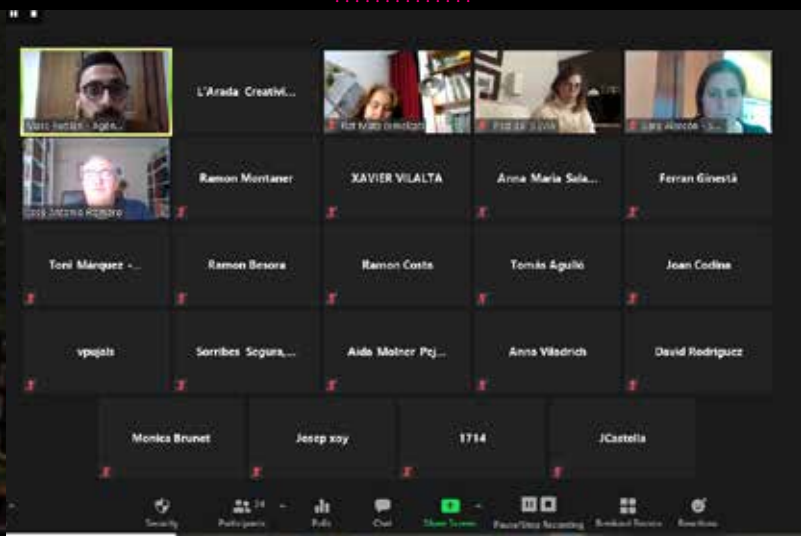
Marc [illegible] - Agre...

L'Arada Creativi...

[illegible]

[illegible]

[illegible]

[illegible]

Ramon Montaner

XAVIER VILALTA

Anna Maria Sola...

Ferran Ginestà

Toni Márquez -...

Ramon Besora

Ramon Costa

Tomàs Aguiló

Joan Codina

vpujals

Sorribes Segura,...

Aida Molner Pej...

Anna Viladrich

David Rodriguez

Monica Brunet

Josep xoy

1714

JCastella

Security

Participants 24

Polls

Chat

Share Screen

Pause/Stop Recording

Breakout Rooms

Reactions